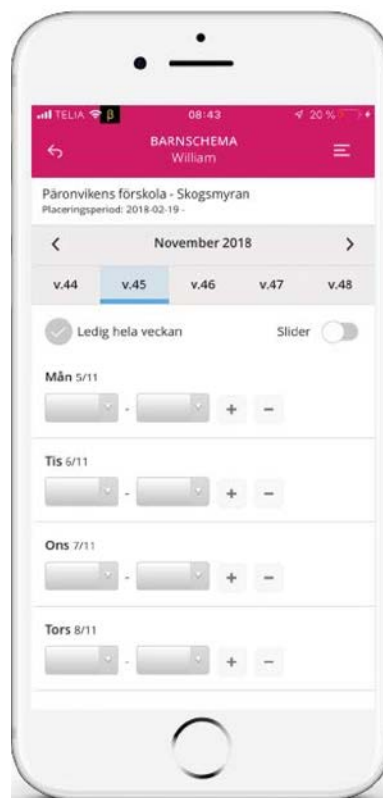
TELIA 08:43 20 %

BARNSCHEMA
William

Päronvikens förskola - Skogsmyran
Placeringsperiod: 2018-02-19 -

<
November 2018
>

v.44 v.45 v.46 v.47 v.48

Ledig hela veckan
Slider

Mån 5/11
- + −

Tis 6/11
- + −

Ons 7/11
- + −

Tors 8/11
- + −